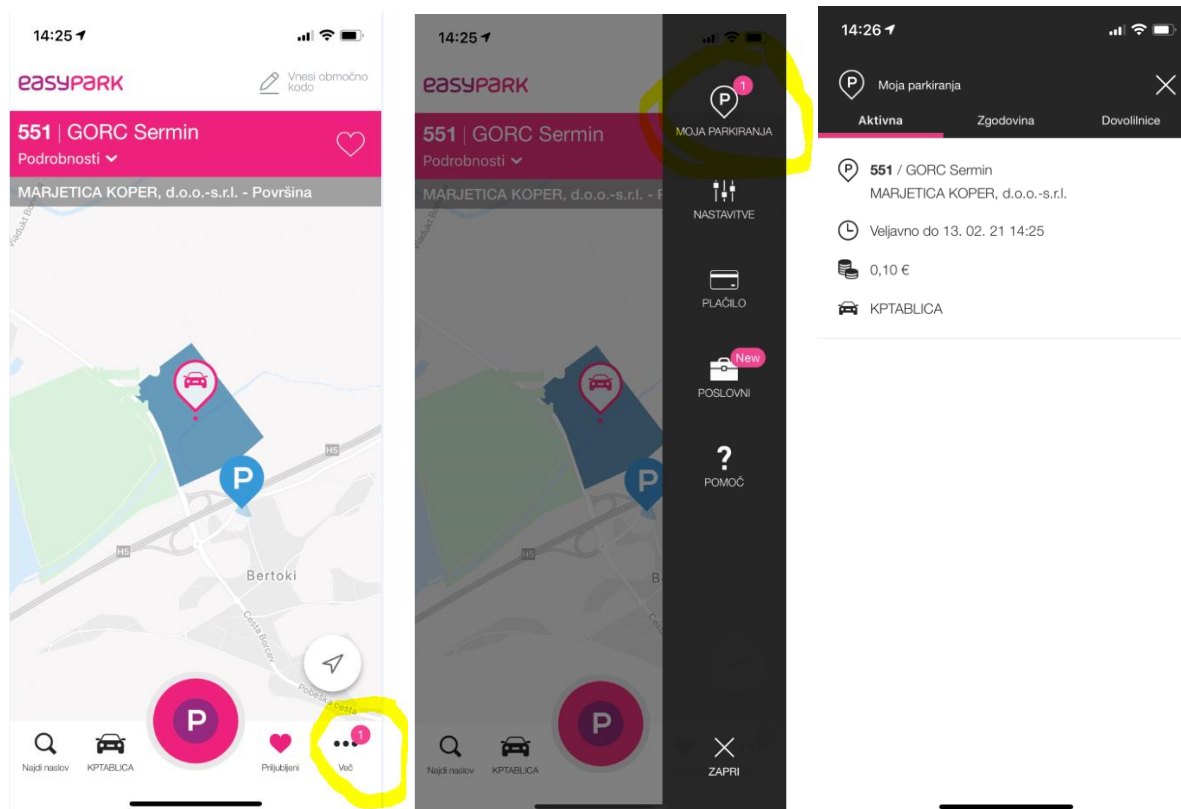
14:25

easypark

Vnesi območno kodo

551 | GORC Sermin

Podrobnosti

MARJETICA KOPER, d.o.o.-s.r.l. - Površina

Viadukt Bo

H5

H5

P

Bertoki

Cesta Bolcev

Pobeška cesta

P

Najdi naslov

KPTABLICA

Priljubljeni

1

Več

14:25

easypark

551 | GORC Sermin

Podrobnosti

MARJETICA KOPER, d.o.o.-s.r.l. - P

1

MOJA PARKIRANJA

NASTAVITVE

PLAČILO

New

POSLOVNI

?

POMOČ

ZAPRI

P

Najdi naslov

KPTABLICA

14:26

Moja parkiranja

Aktivna

Zgodovina

Dovolilnice

551 / GORC Sermin
MARJETICA KOPER, d.o.o.-s.r.l.

Veljavno do 13. 02. 21 14:25

0,10 €

KPTABLICA